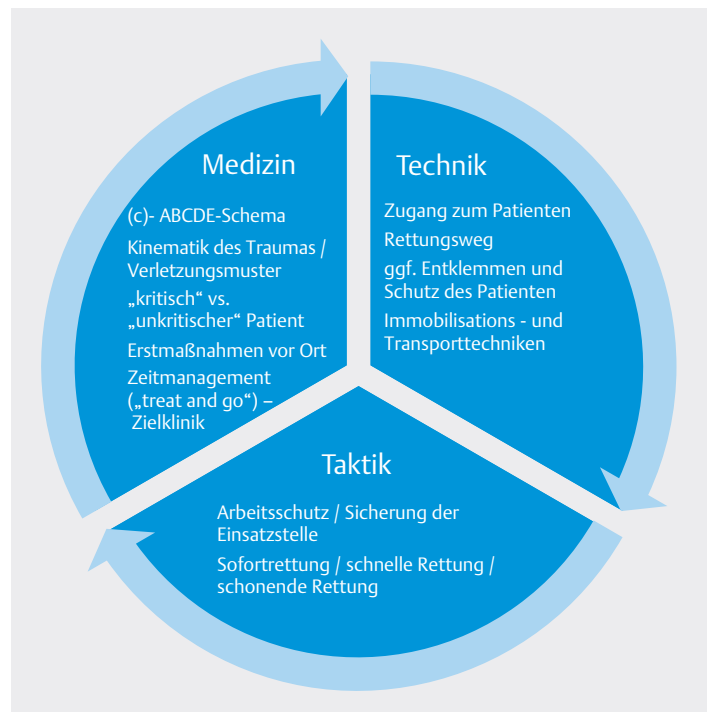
Medizin

(c)- ABCDE-Schema

Kinematik des Traumas / Verletzungsmuster

„kritisch“ vs. „unkritischer“ Patient

Erstmaßnahmen vor Ort

Zeitmanagement („treat and go“) – Zielklinik

Technik

Zugang zum Patienten

Rettungsweg

ggf. Entklemmen und Schutz des Patienten

Immobilisations - und Transporttechniken

Taktik

Arbeitsschutz / Sicherung der Einsatzstelle

Sofortrettung / schnelle Rettung / schonende Rettung